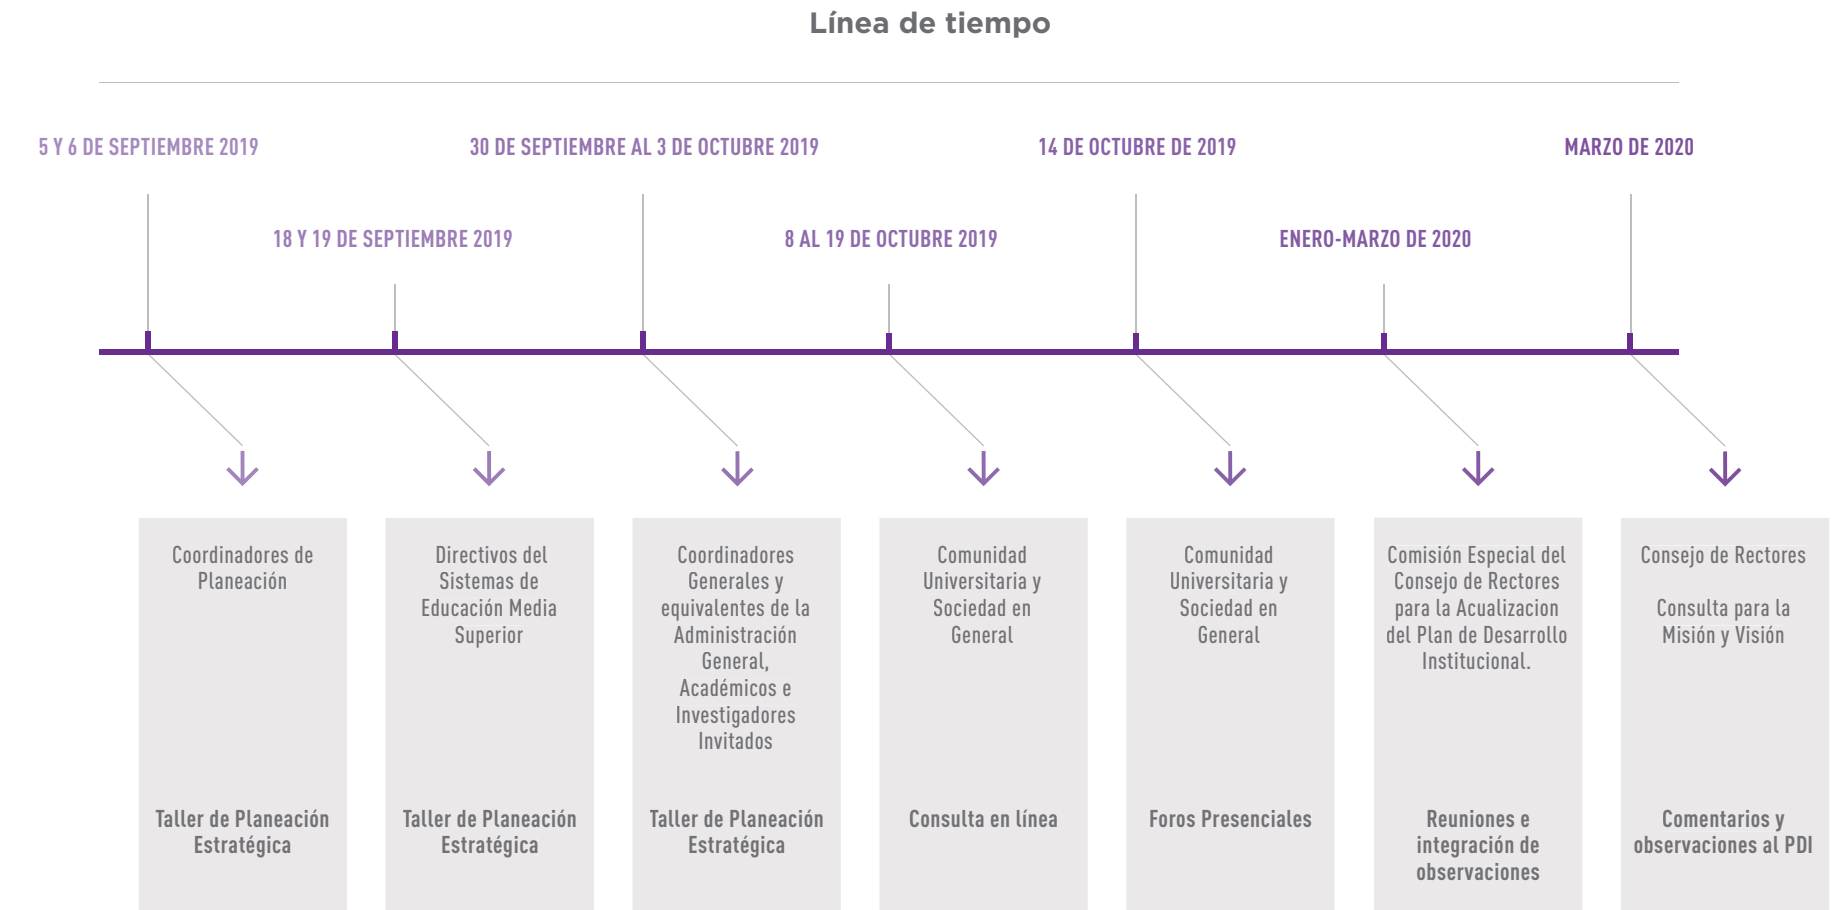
Línea de tiempo

5 Y 6 DE SEPTIEMBRE 2019

18 Y 19 DE SEPTIEMBRE 2019

30 DE SEPTIEMBRE AL 3 DE OCTUBRE 2019

8 AL 19 DE OCTUBRE 2019

14 DE OCTUBRE DE 2019

ENERO-MARZO DE 2020

MARZO DE 2020

Coordinadores de Planeación

Taller de Planeación Estratégica

Directivos del Sistemas de Educación Media Superior

Taller de Planeación Estratégica

Coordinadores Generales y equivalentes de la Administración General, Académicos e Investigadores Invitados

Taller de Planeación Estratégica

Comunidad Universitaria y Sociedad en General

Consulta en línea

Comunidad Universitaria y Sociedad en General

Foros Presenciales

Comisión Especial del Consejo de Rectores para la Acualizacion del Plan de Desarrollo Institucional.

Reuniones e integración de observaciones

Consejo de Rectores

Consulta para la Misión y Visión

Comentarios y observaciones al PDI